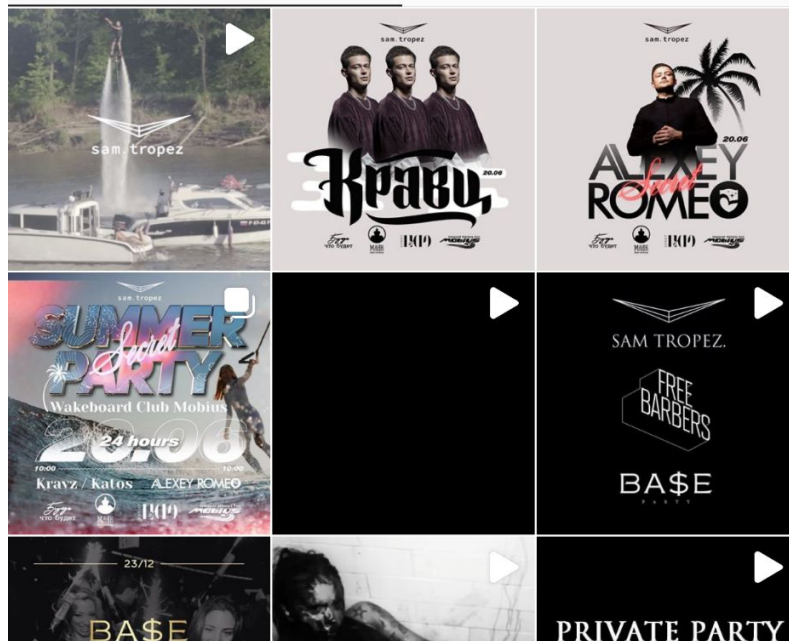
sam.tropez

sam.tropez

Кравц

20.06

Будь что будет

MABI

1909

MOBIUS

sam.tropez

ALEXEY Secret ROMEO

20.06

Будь что будет

MABI

1909

MOBIUS

sam.tropez

SUMMER Secret PARTY

Wakeboard Club Mobius

24 hours

20.06

10:00

10:00

Kravz / Katos

ALEXEY ROMEO

Будь что будет

MABI

1909

MOBIUS

SAM TROPEZ.

FREE BARBERS

BA$E PARTY

23/12

BA$E

PRIVATE PARTY